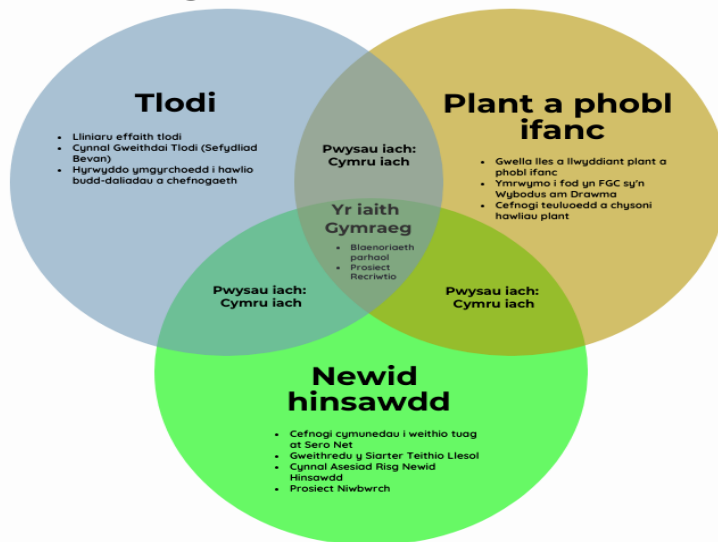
Tlodi

- Lliniaru effaith tlodi
- Cynnal Gweithdai Tlodi (Sefydliad Bevan)
- Hyrwyddo ymgyrchoedd i hawlio budd-daliadau a chefnogaeth

Plant a phobl ifanc

- Gwella lles a llwyddiant plant a phobl ifanc
- Ymrwymo i fod yn FGC sy'n Wybodus am Drawma
- Cefnogi teuluoedd a chysoni hawliau plant

Pwysau iach: Cymru iach

Yr iaith Gymraeg

- Blaenoriaeth parhaol
- Prosiect Recriwtio

Pwysau iach: Cymru iach

Pwysau iach: Cymru iach

Newid hinsawdd

- Cefnogi cymunedau i weithio tuag at Sero Net
- Gweithredu y Siarter Teithio Llesol
- Cynnal Asesiad Risg Newid Hinsawdd
- Prosiect Niwbwrch